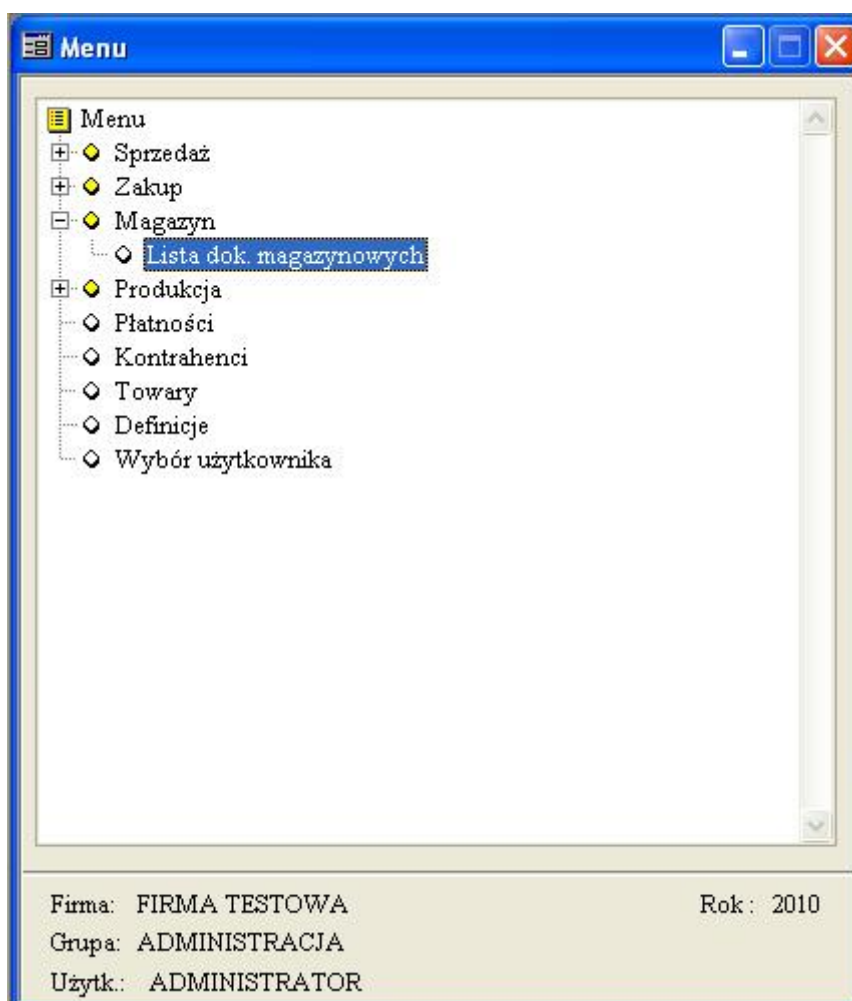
Menu

Menu
Sprzedaż
Zakup
Magazyn
Lista dok. magazynowych
Produkcja
Płatności
Kontrahenci
Towary
Definicje
Wybór użytkownika

Firma: FIRMA TESTOWA
Rok : 2010
Grupa: ADMINISTRACJA
Użytk.: ADMINISTRATOR